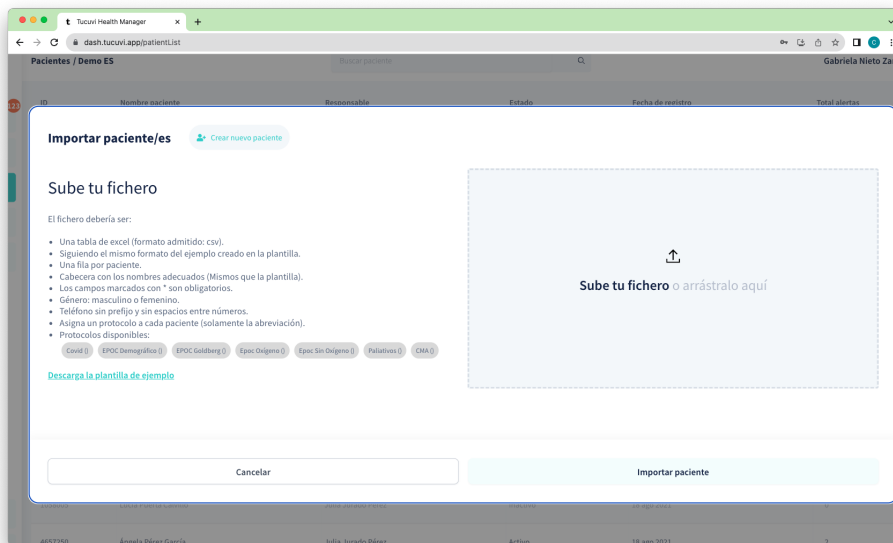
Tucuvi Health Manager

dash.tucuvi.app/patientList

Pacientes / Demo ES

Buscar paciente

Gabriela Nieto Za

ID Nombre paciente Responsable Estado Fecha de registro Total alertas

Importar paciente/es

Crear nuevo paciente

Sube tu fichero

El fichero debería ser:

- Una tabla de excel (formato admitido: csv).
- Siguiendo el mismo formato del ejemplo creado en la plantilla.
- Una fila por paciente.
- Cabecera con los nombres adecuados (Mismos que la plantilla).
- Los campos marcados con * son obligatorios.
- Género: masculino o femenino.
- Teléfono sin prefijo y sin espacios entre números.
- Asigna un protocolo a cada paciente (solamente la abreviación).
- Protocolos disponibles:

Covid () EPOC Demográfico () EPOC Goldberg () Epoc Oxigeno () Epoc Sin Oxigeno () Paliativos () CMA ()

Descarga la plantilla de ejemplo

Sube tu fichero o arrástralo aquí

Cancelar

Importar paciente

#657250 Ángela Pérez García Julia Jurado Pérez Activo 28 ago 2021